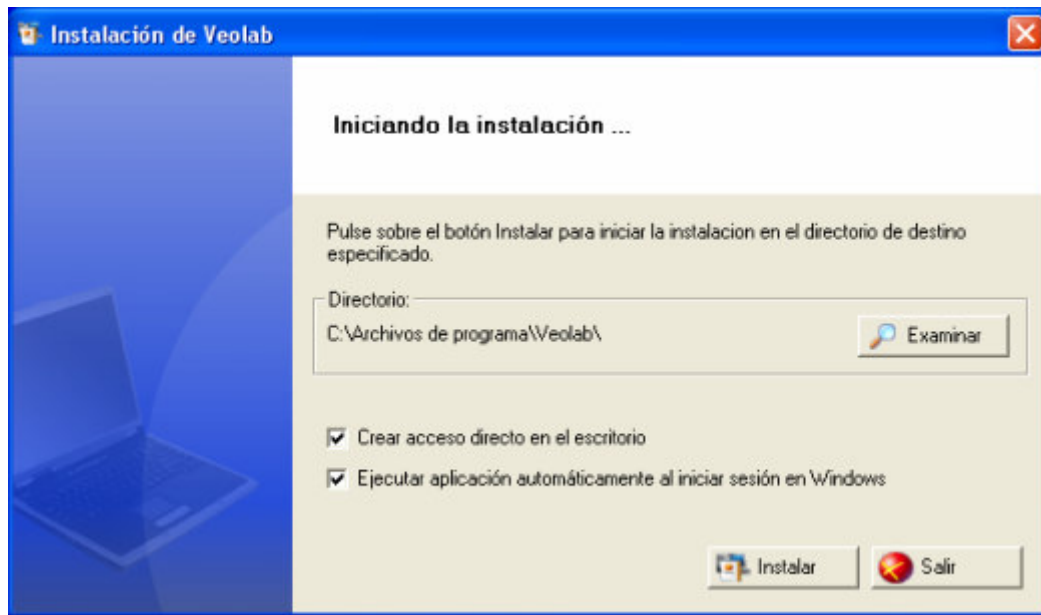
Instalación de Veolab

Iniciando la instalación ...

Pulse sobre el botón Instalar para iniciar la instalacion en el directorio de destino especificado.

Directorio:
C:\Archivos de programa\Veolab\

Examinar

Crear acceso directo en el escritorio
Ejecutar aplicación automáticamente al iniciar sesión en Windows

Instalar
Salir